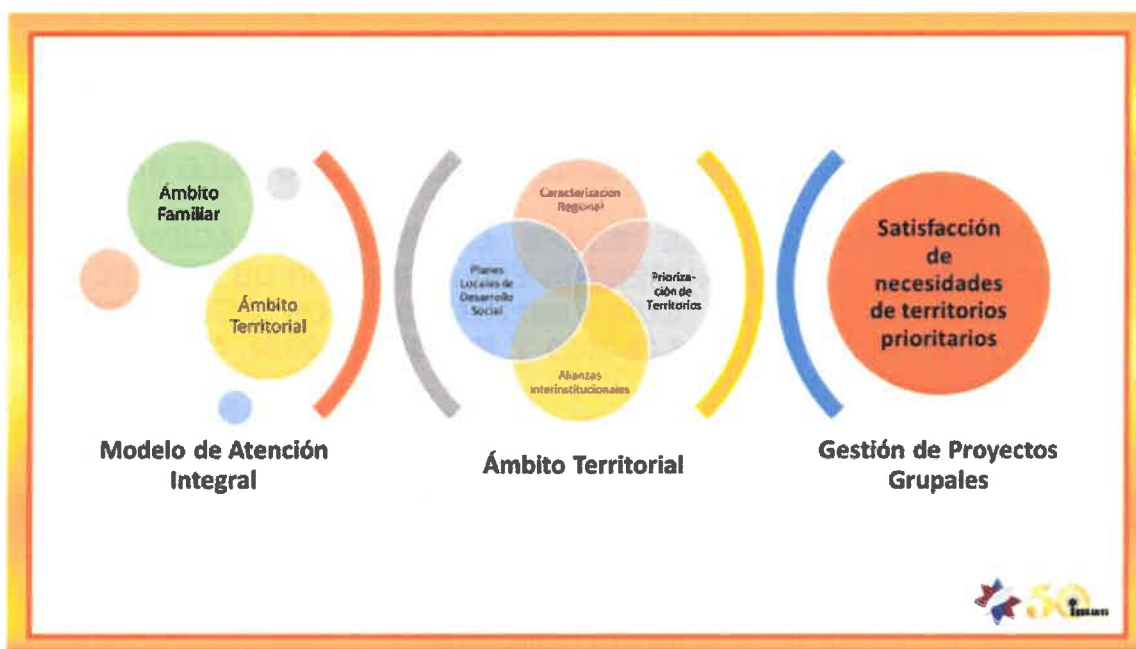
Ámbito Familiar

Ámbito Territorial

Caracterizacion Regional

Planes Locales de Desarrollo Social

Prioriza-ción de Territorios

Alianzas interinstitucionales

Satisfacción de necesidades de territorios prioritarios

Modelo de Atención Integral

Ámbito Territorial

Gestión de Proyectos Grupales

50 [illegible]